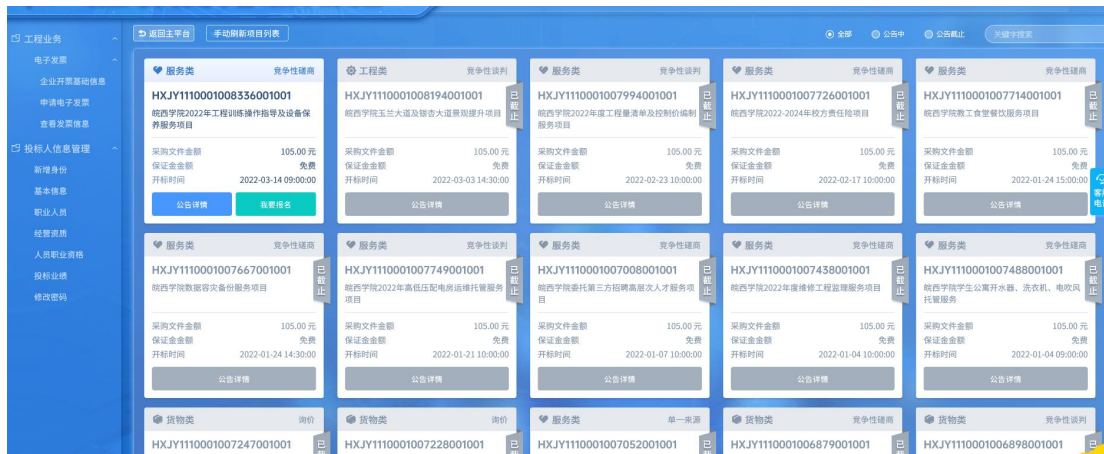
工程业务
电子发票
企业开票基础信息
申请电子发票
查看发票信息
投标人信息管理
新增身份
基本信息
职业人员
经营资质
人员职业资格
投标业绩
修改密码

返回主平台
手动刷新项目列表
全部
公告中
公告截止
关键字搜索

服务类 竞争性磋商
HXJY1110001008336001001
皖西学院2022年工程训练操作指导及设备保养服务项目
采购文件金额 105.00 元
保证金金额 免费
开标时间 2022-03-14 09:00:00
公告详情
我要报名

工程类 竞争性谈判
HXJY1110001008194001001
已截止
皖西学院玉兰大道及银杏大道景观提升项目
采购文件金额 105.00 元
保证金金额 免费
开标时间 2022-03-03 14:30:00
公告详情

服务类 竞争性谈判
HXJY1110001007994001001
已截止
皖西学院2022年度工程量清单及控制价编制服务项目
采购文件金额 105.00 元
保证金金额 免费
开标时间 2022-02-23 10:00:00
公告详情

服务类 竞争性磋商
HXJY1110001007726001001
已截止
皖西学院2022-2024年校方责任险项目
采购文件金额 105.00 元
保证金金额 免费
开标时间 2022-02-17 10:00:00
公告详情

服务类 竞争性谈判
HXJY1110001007714001001
已截止
皖西学院教工食堂餐饮服务项目
采购文件金额 105.00 元
保证金金额 免费
开标时间 2022-01-24 15:00:00
公告详情

服务类 竞争性磋商
HXJY1110001007667001001
已截止
皖西学院数据容灾备份服务项目
采购文件金额 105.00 元
保证金金额 免费
开标时间 2022-01-24 14:30:00
公告详情

服务类 竞争性磋商
HXJY1110001007749001001
已截止
皖西学院2022年高低压配电房运维托管服务项目
采购文件金额 105.00 元
保证金金额 免费
开标时间 2022-01-21 10:00:00
公告详情

服务类 竞争性磋商
HXJY1110001007008001001
已截止
皖西学院委托第三方招聘高层次人才服务项目
采购文件金额 105.00 元
保证金金额 免费
开标时间 2022-01-07 10:00:00
公告详情

服务类 竞争性磋商
HXJY1110001007438001001
已截止
皖西学院2022年度维修工程监理服务项目
采购文件金额 105.00 元
保证金金额 免费
开标时间 2022-01-04 10:00:00
公告详情

服务类 竞争性磋商
HXJY1110001007488001001
已截止
皖西学院学生公寓开水器、洗衣机、电吹风托管服务
采购文件金额 105.00 元
保证金金额 免费
开标时间 2022-01-04 09:00:00
公告详情

货物类 询价
HXJY1110001007247001001
已

货物类 询价
HXJY1110001007228001001
已

服务类 单一来源
HXJY1110001007052001001
已

货物类 竞争性磋商
HXJY1110001006879001001
已

货物类 竞争性谈判
HXJY1110001006898001001
已